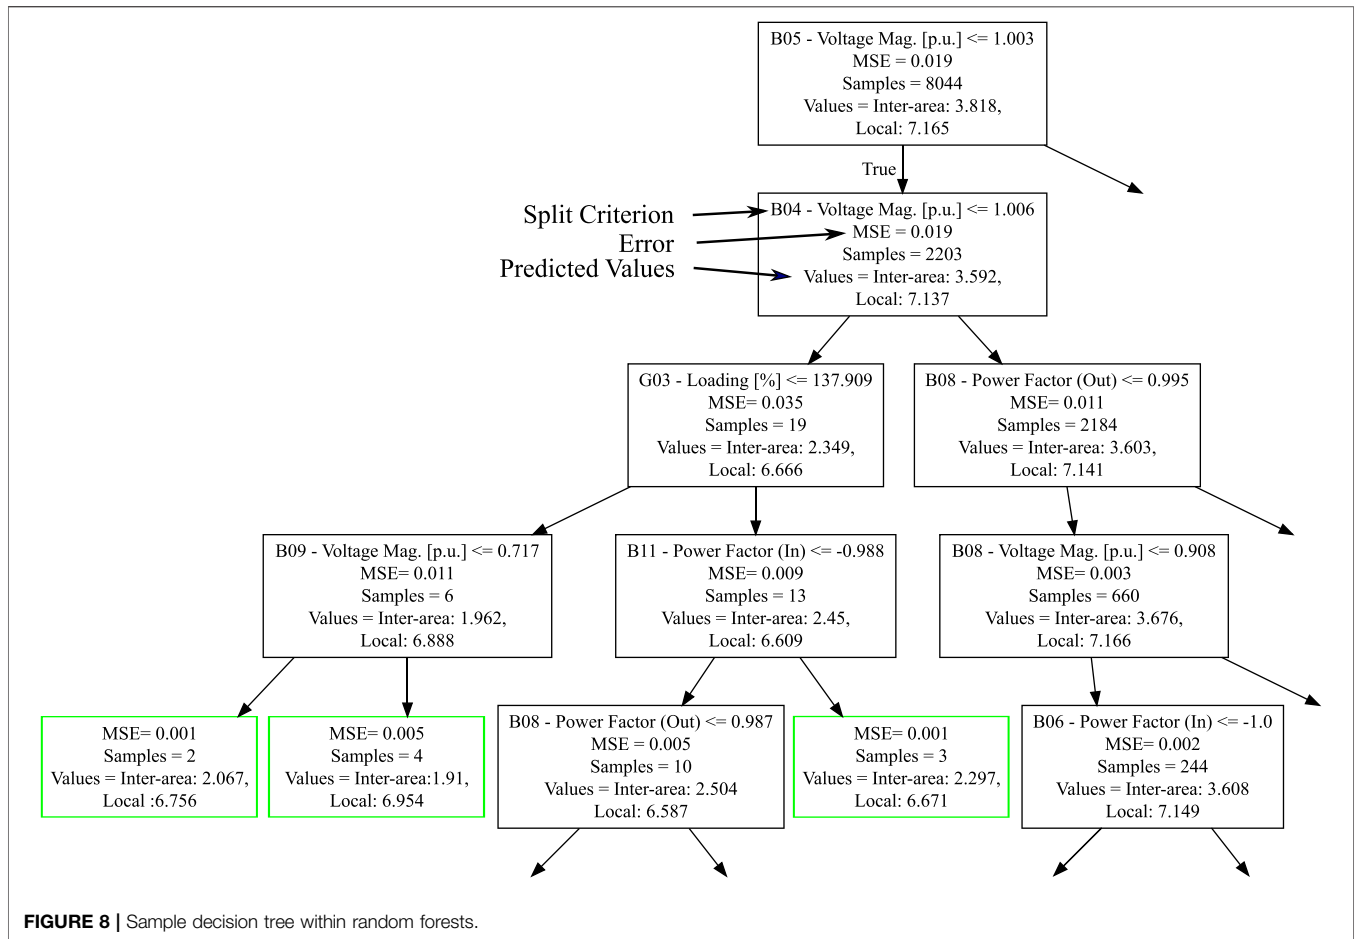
B05 - Voltage Mag. [p.u.] <= 1.003
MSE = 0.019
Samples = 8044
Values = Inter-area: 3.818,
Local: 7.165

True

Split Criterion
Error
Predicted Values

B04 - Voltage Mag. [p.u.] <= 1.006
MSE = 0.019
Samples = 2203
Values = Inter-area: 3.592,
Local: 7.137

G03 - Loading [%] <= 137.909
MSE= 0.035
Samples = 19
Values = Inter-area: 2.349,
Local: 6.666

B08 - Power Factor (Out) <= 0.995
MSE= 0.011
Samples = 2184
Values = Inter-area: 3.603,
Local: 7.141

B09 - Voltage Mag. [p.u.] <= 0.717
MSE= 0.011
Samples = 6
Values = Inter-area: 1.962,
Local: 6.888

B11 - Power Factor (In) <= -0.988
MSE= 0.009
Samples = 13
Values = Inter-area: 2.45,
Local: 6.609

B08 - Voltage Mag. [p.u.] <= 0.908
MSE= 0.003
Samples = 660
Values = Inter-area: 3.676,
Local: 7.166

MSE= 0.001
Samples = 2
Values = Inter-area: 2.067,
Local :6.756

MSE= 0.005
Samples = 4
Values = Inter-area:1.91,
Local: 6.954

B08 - Power Factor (Out) <= 0.987
MSE = 0.005
Samples = 10
Values = Inter-area: 2.504
Local: 6.587

MSE= 0.001
Samples = 3
Values = Inter-area: 2.297,
Local: 6.671

B06 - Power Factor (In) <= -1.0
MSE= 0.002
Samples = 244
Values = Inter-area: 3.608
Local: 7.149

FIGURE 8 | Sample decision tree within random forests.